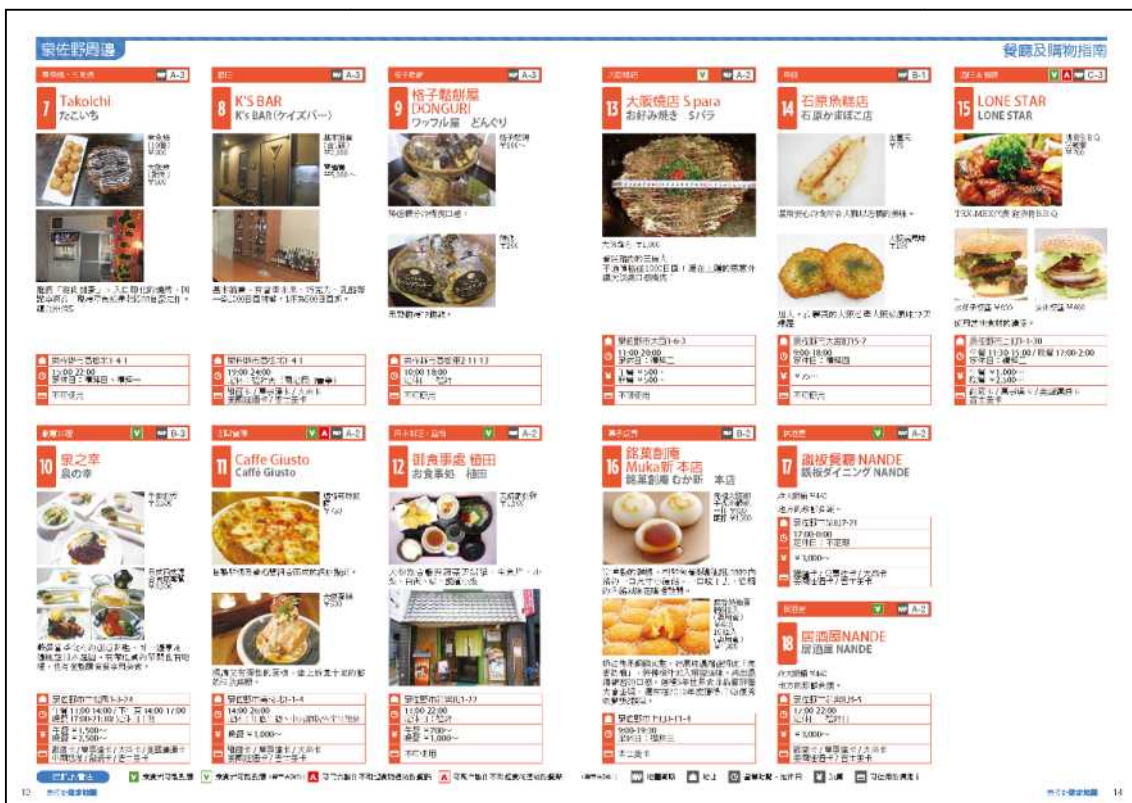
宗佐野周邊

餐廳及購物指南

A-3

7 Takoichi
たこいち

A-3

8 K'S BAR
K's BAR(ケイズバー)

A-3

9 格子鬆餅屋 DONGURI
ワッフル屋 どんぐり

A-2

13 大阪燒店 S para
お好み焼き Sパラ

B-1

14 石原魚糕店
石原かまぼこ店

C-3

15 LONE STAR
LONE STAR

TEX-MEX

B-3

10 泉之幸
泉の幸

A-2

11 Caffe Giusto
Caffè Giusto

A-2

12 御食事處 植田
お食事処 植田

B-2

16 銘菓創庵 Muka新 本店
銘菓創庵 むか新 本店

A-2

17 鐵板餐廳 NANDE
鉄板ダイニング NANDE

A-2

18 居酒屋NANDE
居酒屋 NANDE

12

14